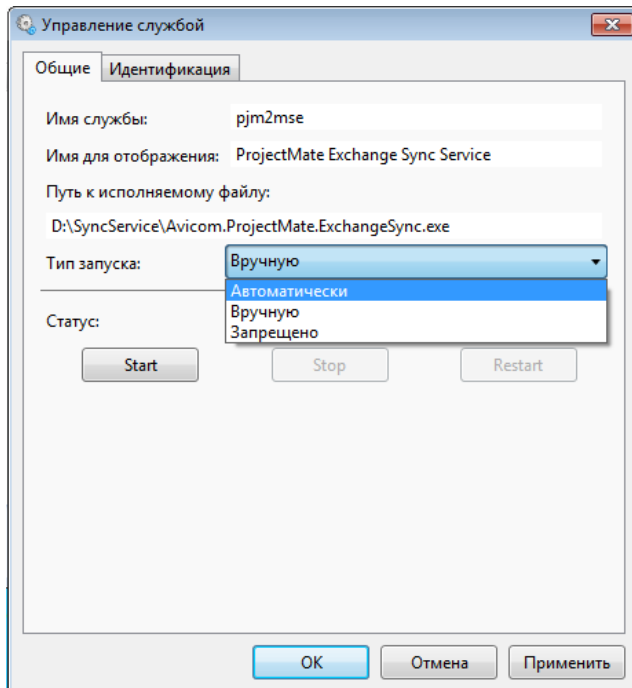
Управление службой

Общие | Идентификация

Имя службы: pjm2mse

Имя для отображения: ProjectMate Exchange Sync Service

Путь к исполняемому файлу:

D:\SyncService\Avicom.ProjectMate.ExchangeSync.exe

Тип запуска: Вручную

Автоматически
Вручную
Запрещено

Статус:

Start | Stop | Restart

OK | Отмена | Применить